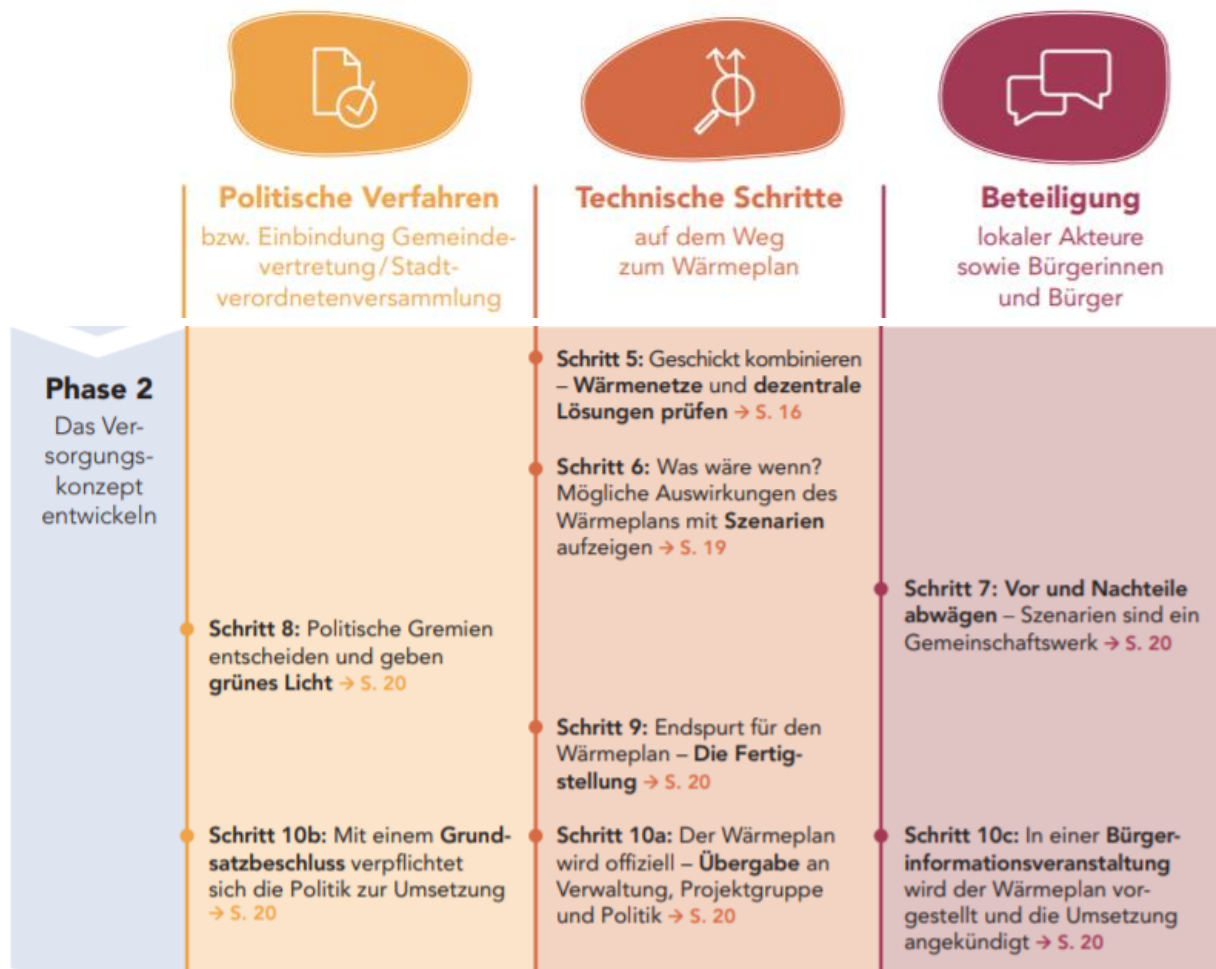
**Politische Verfahren**
bzw. Einbindung Gemeindevertretung / Stadtverordnetenversammlung

**Technische Schritte**
auf dem Weg zum Wärmeplan

**Beteiligung**
lokaler Akteure sowie Bürgerinnen und Bürger

**Phase 2**
Das Versorgungskonzept entwickeln

**Schritt 5:** Geschickt kombinieren – **Wärmenetze** und **dezentrale Lösungen prüfen** → S. 16

**Schritt 6:** Was wäre wenn? Mögliche Auswirkungen des Wärmeplans mit **Szenarien** aufzeigen → S. 19

**Schritt 7: Vor und Nachteile abwägen** – Szenarien sind ein Gemeinschaftswerk → S. 20

**Schritt 8:** Politische Gremien entscheiden und geben **grünes Licht** → S. 20

**Schritt 9:** Endspurt für den Wärmeplan – **Die Fertigstellung** → S. 20

**Schritt 10b:** Mit einem **Grundsatzbeschluss** verpflichtet sich die Politik zur Umsetzung → S. 20

**Schritt 10a:** Der Wärmeplan wird offiziell – **Übergabe** an Verwaltung, Projektgruppe und Politik → S. 20

**Schritt 10c:** In einer **Bürgerinformationsveranstaltung** wird der Wärmeplan vorgestellt und die Umsetzung angekündigt → S. 20